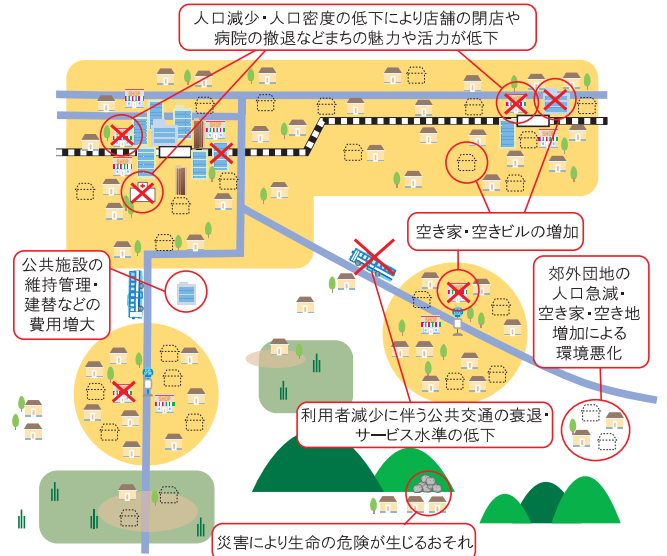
人口減少・人口密度の低下により店舗の閉店や病院の撤退などまちの魅力や活力が低下

空き家・空きビルの増加

公共施設の維持管理・建替などの費用増大

郊外団地の人口急減・空き家・空き地増加による環境悪化

利用者減少に伴う公共交通の衰退・サービス水準の低下

災害により生命の危険が生じるおそれ